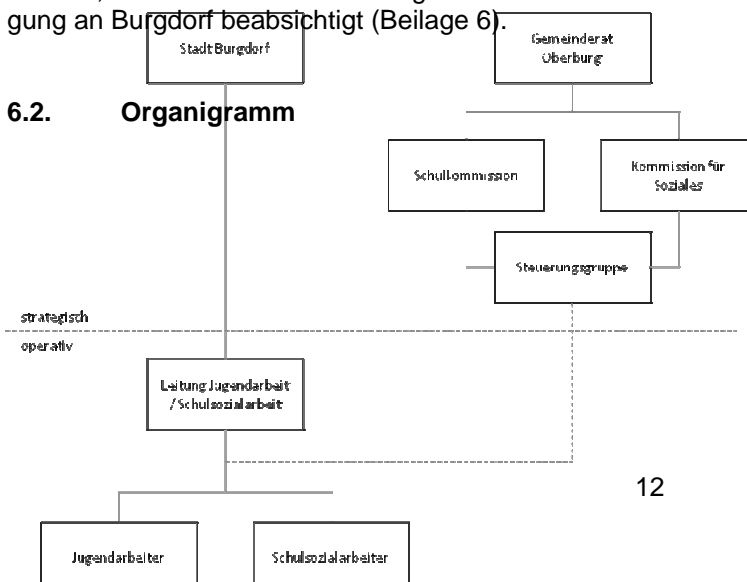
gung an Burgdorf beabsichtigt (Beilage 6).

Stadt Burgdorf

Gemeinderat Oberburg

6.2. Organigramm

Schulkommission

Kommission für Soziales

Steuerungsgruppe

strategisch

operativ

Leitung Jugendarbeit / Schulsozialarbeit

12

Jugendarbeiter

Schulsozialarbeiter